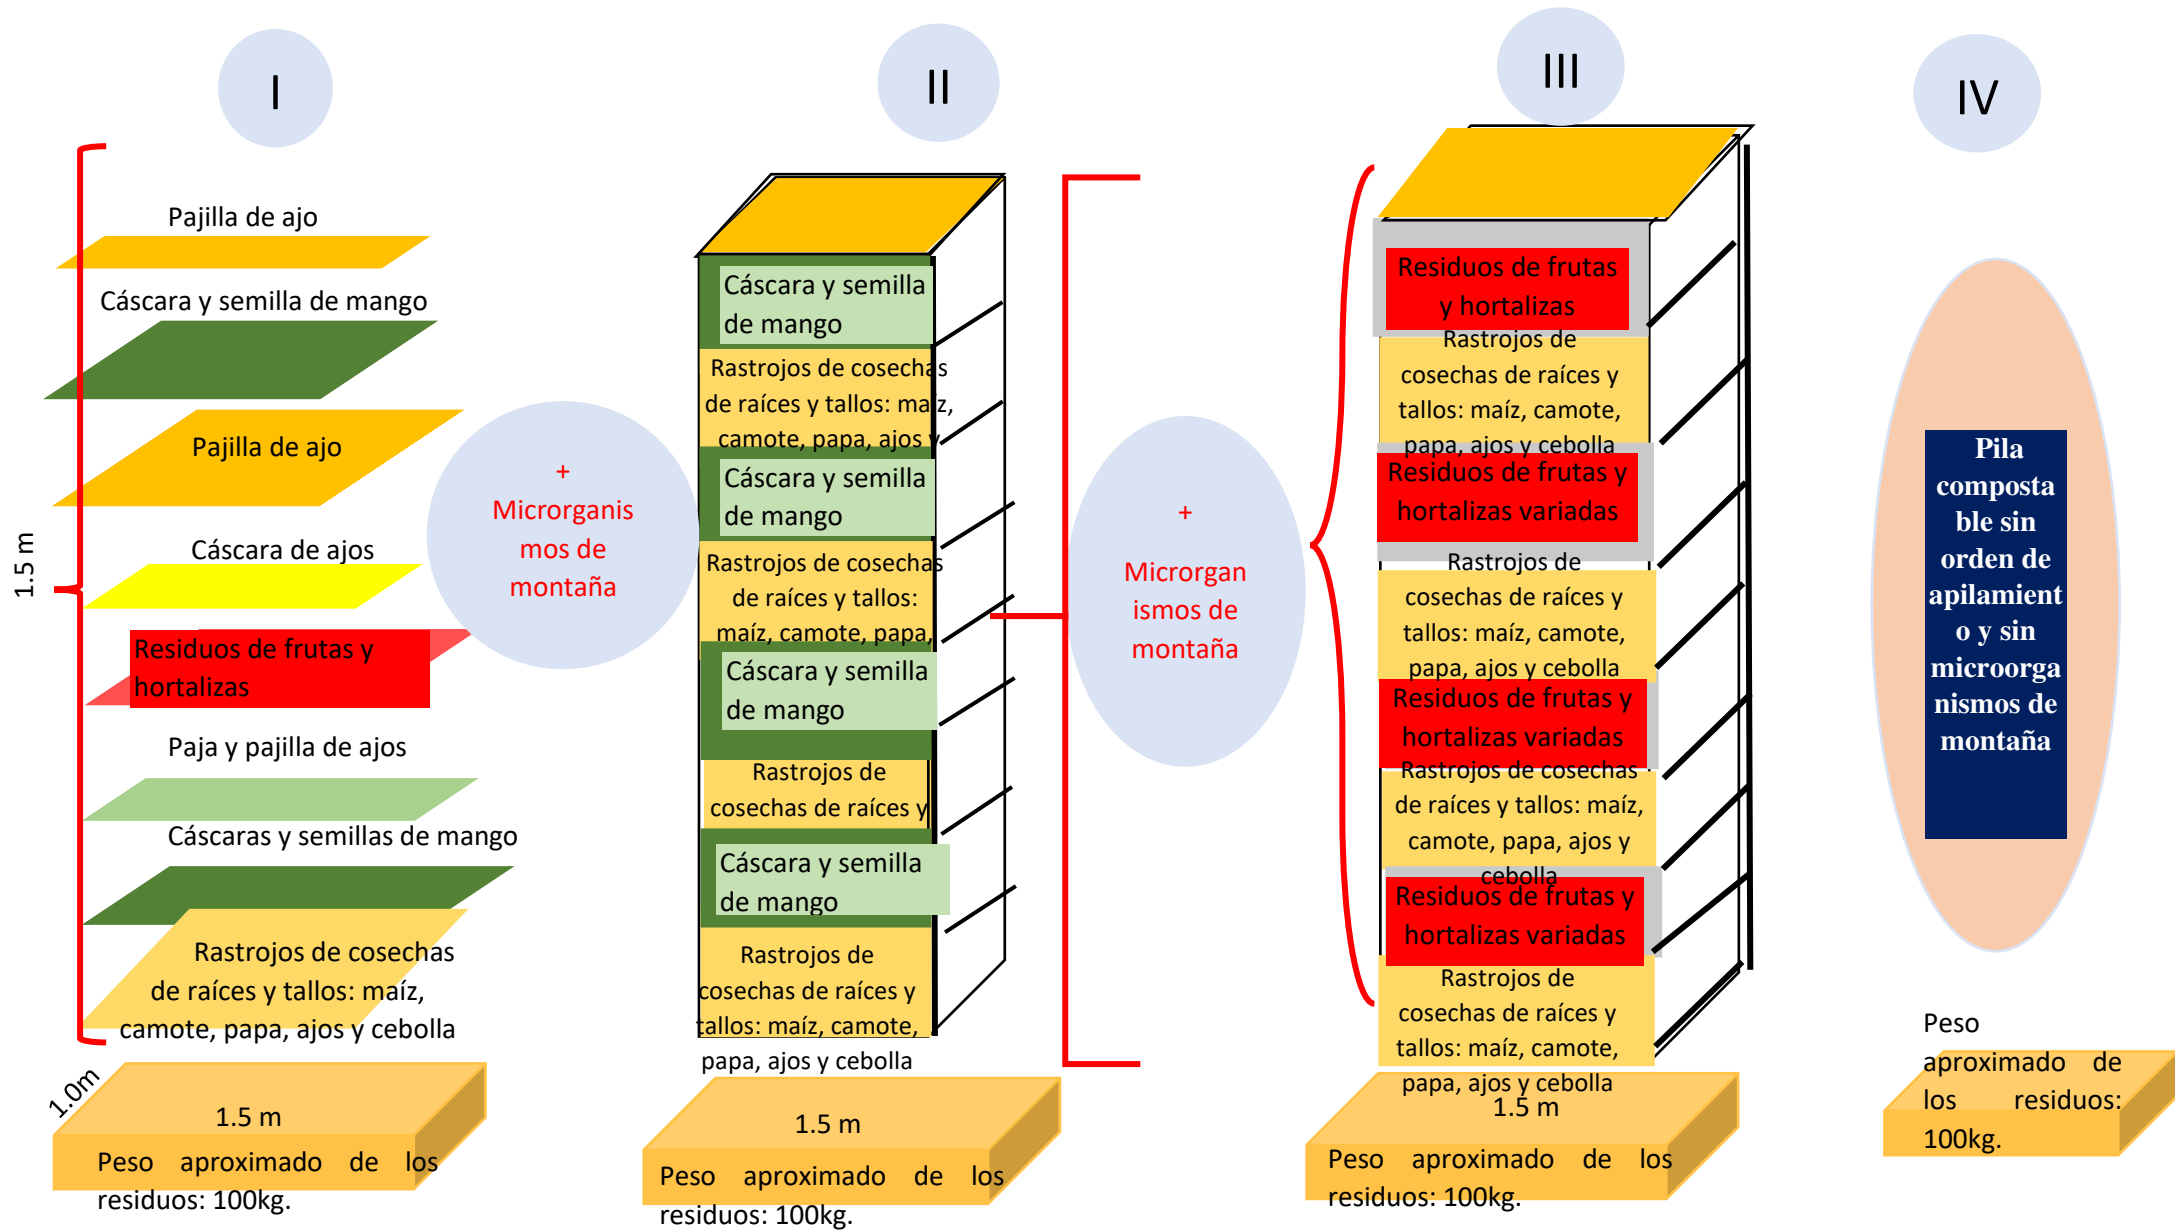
I

II

III

IV

1.5 m

Pajilla de ajo

Cáscara y semilla de mango

Pajilla de ajo

Cáscara de ajos

Residuos de frutas y hortalizas

Paja y pajilla de ajos

Cáscaras y semillas de mango

Rastrojos de cosechas de raíces y tallos: maíz, camote, papa, ajos y cebolla

1.0m

1.5 m

Peso aproximado de los residuos: 100kg.

+ Microrganismos de montaña

Cáscara y semilla de mango

Rastrojos de cosechas de raíces y tallos: maíz, camote, papa, ajos y

Cáscara y semilla de mango

Rastrojos de cosechas de raíces y tallos: maíz, camote, papa,

Cáscara y semilla de mango

Rastrojos de cosechas de raíces y

Cáscara y semilla de mango

Rastrojos de cosechas de raíces y tallos: maíz, camote, papa, ajos y cebolla

1.5 m

Peso aproximado de los residuos: 100kg.

+ Microrganismos de montaña

Residuos de frutas y hortalizas

Rastrojos de cosechas de raíces y tallos: maíz, camote, papa, ajos y cebolla

Residuos de frutas y hortalizas variadas

Rastrojos de cosechas de raíces y tallos: maíz, camote, papa, ajos y cebolla

Residuos de frutas y hortalizas variadas

Rastrojos de cosechas de raíces y tallos: maíz, camote, papa, ajos y cebolla

Residuos de frutas y hortalizas variadas

Rastrojos de cosechas de raíces y tallos: maíz, camote, papa, ajos y cebolla

1.5 m

Peso aproximado de los residuos: 100kg.

Pila compostable sin orden de apilamiento y sin microorganismos de montaña

Peso aproximado de los residuos: 100kg.